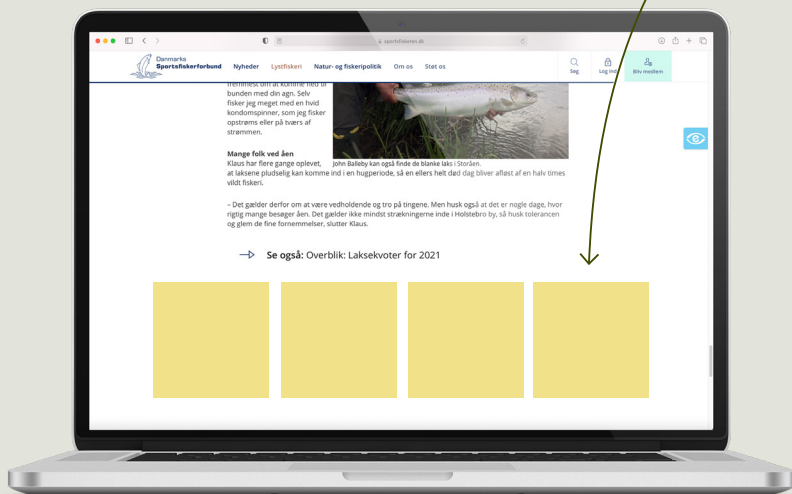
sportsfiskeren.dk

Danmarks Sportsfiskerforbund Nyheder Lystfiskeri Natur- og fiskeripolitik Om os Støt os

Søg Log ind Bliv medlem

fremmest om at komme ned til bunden med din agn. Selv fisker jeg meget med en hvid kondomspinner, som jeg fisker opstrøms eller på tværs af strømmen.

John Balleby kan også finde de blanke laks i Storåen.

Mange folk ved åen
Klaus har flere gange oplevet, at laksene pludselig kan komme ind i en hugperiode, så en ellers helt død dag bliver afløst af en halv times vildt fiskeri.

– Det gælder derfor om at være vedholdende og tro på tingene. Men husk også at det er nogle dage, hvor rigtig mange besøger åen. Det gælder ikke mindst strækningerne inde i Holstebro by, så husk tolerancen og glem de fine fornemmelser, slutter Klaus.

Se også: Overblik: Laksekvoter for 2021